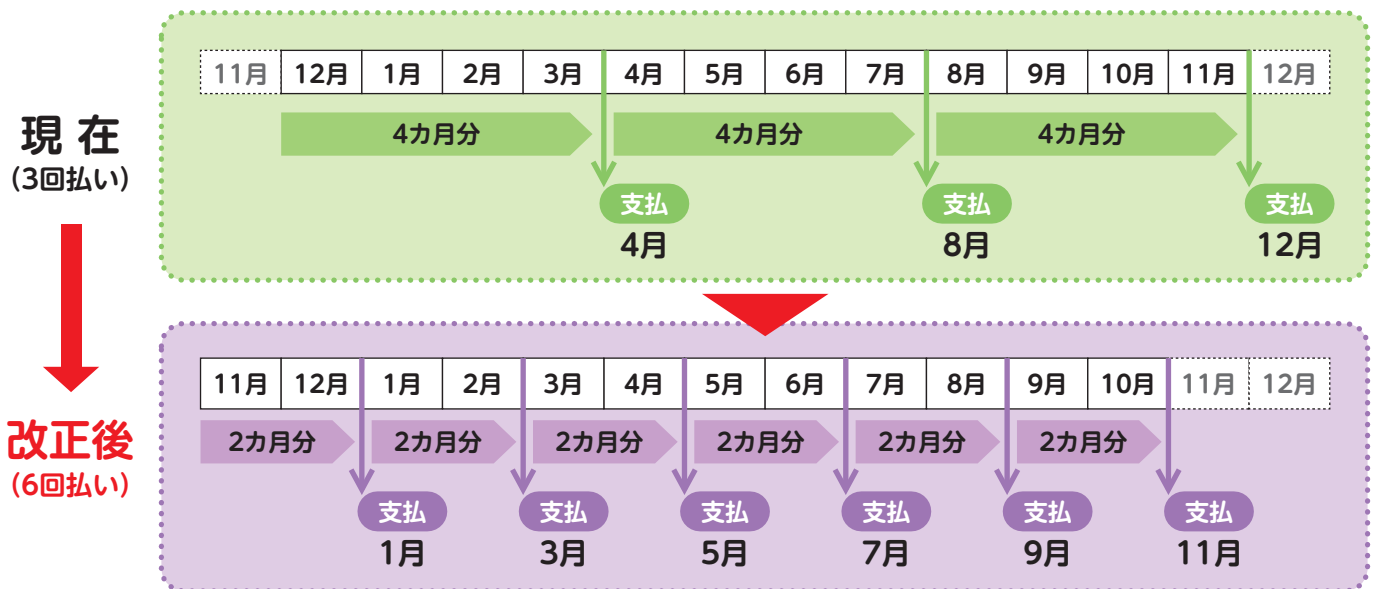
現 在
(3回払い)

| 11月 | 12月 | 1月 | 2月 | 3月 | 4月 | 5月 | 6月 | 7月 | 8月 | 9月 | 10月 | 11月 | 12月 |
|---|---|---|---|---|---|---|---|---|---|---|---|---|---|

4カ月分 4カ月分 4カ月分

支払 4月
支払 8月
支払 12月

改正後
(6回払い)

| 11月 | 12月 | 1月 | 2月 | 3月 | 4月 | 5月 | 6月 | 7月 | 8月 | 9月 | 10月 | 11月 | 12月 |
|---|---|---|---|---|---|---|---|---|---|---|---|---|---|

2カ月分 2カ月分 2カ月分 2カ月分 2カ月分 2カ月分

支払 1月
支払 3月
支払 5月
支払 7月
支払 9月
支払 11月